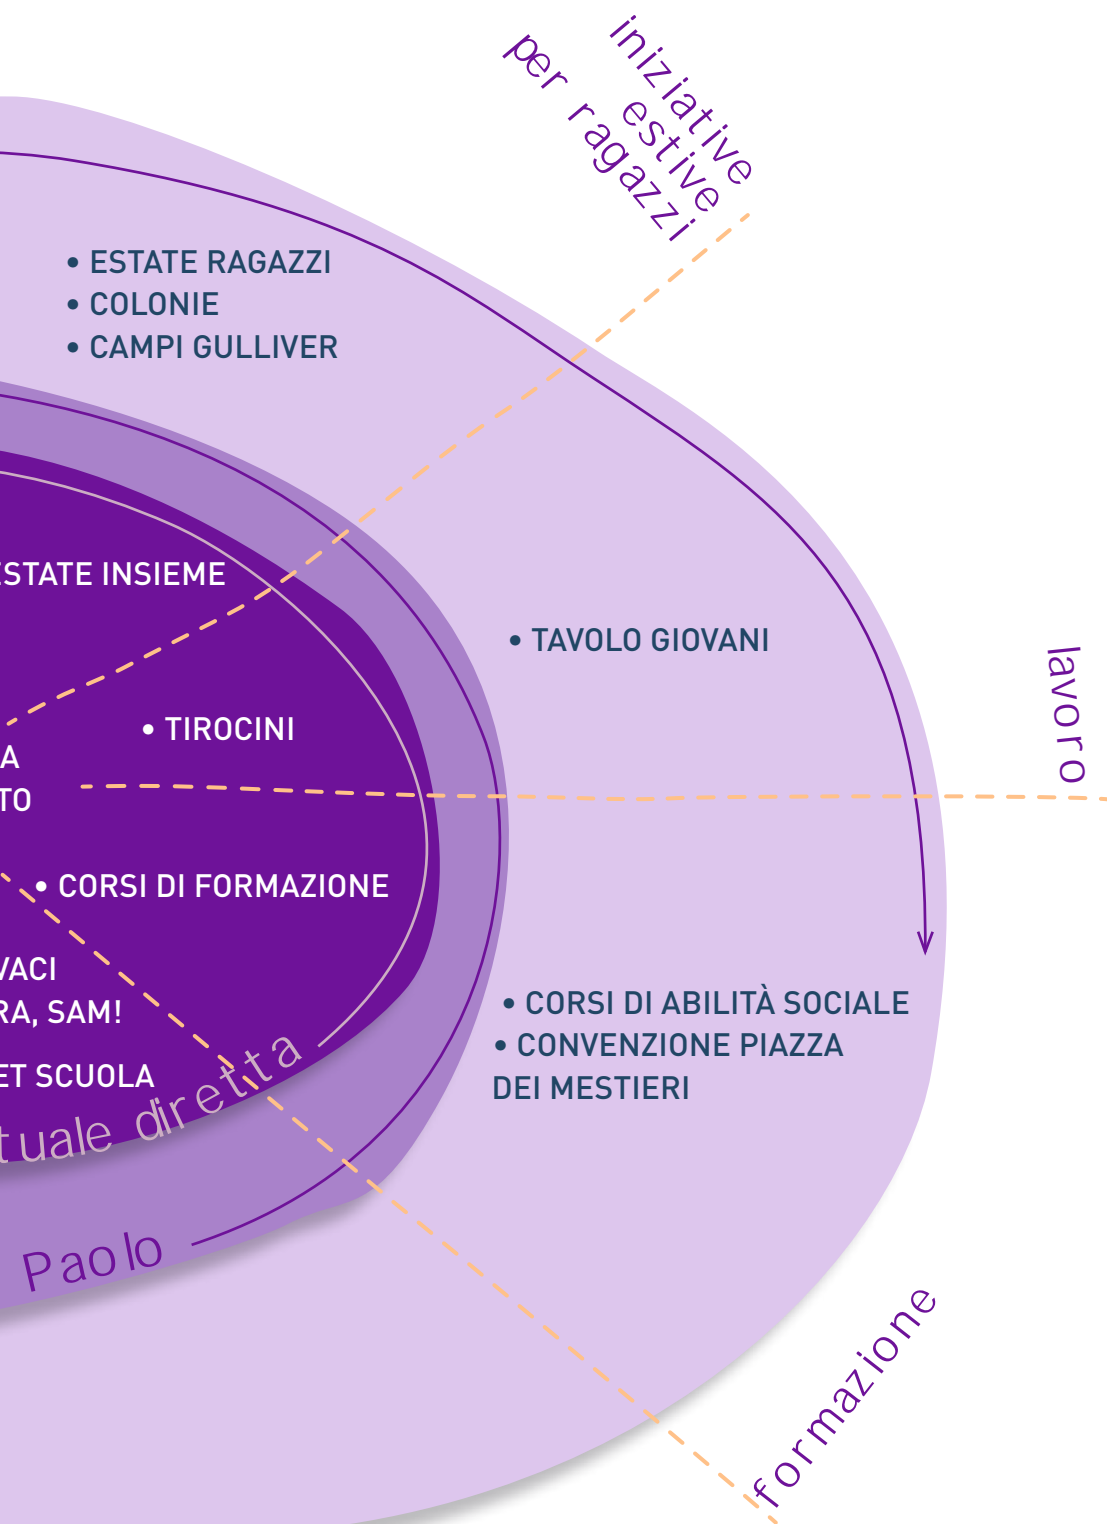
iniziative estive per ragazzi

• ESTATE RAGAZZI
• COLONIE
• CAMPI GULLIVER

STATE INSIEME

• TAVOLO GIOVANI

lavoro

• TIROCINI

A
TO

• CORSI DI FORMAZIONE

VACI
RA, SAM!

ET SCUOLA

tuale diretta

• CORSI DI ABILITÀ SOCIALE
• CONVENZIONE PIAZZA DEI MESTIERI

Paolo

formazione